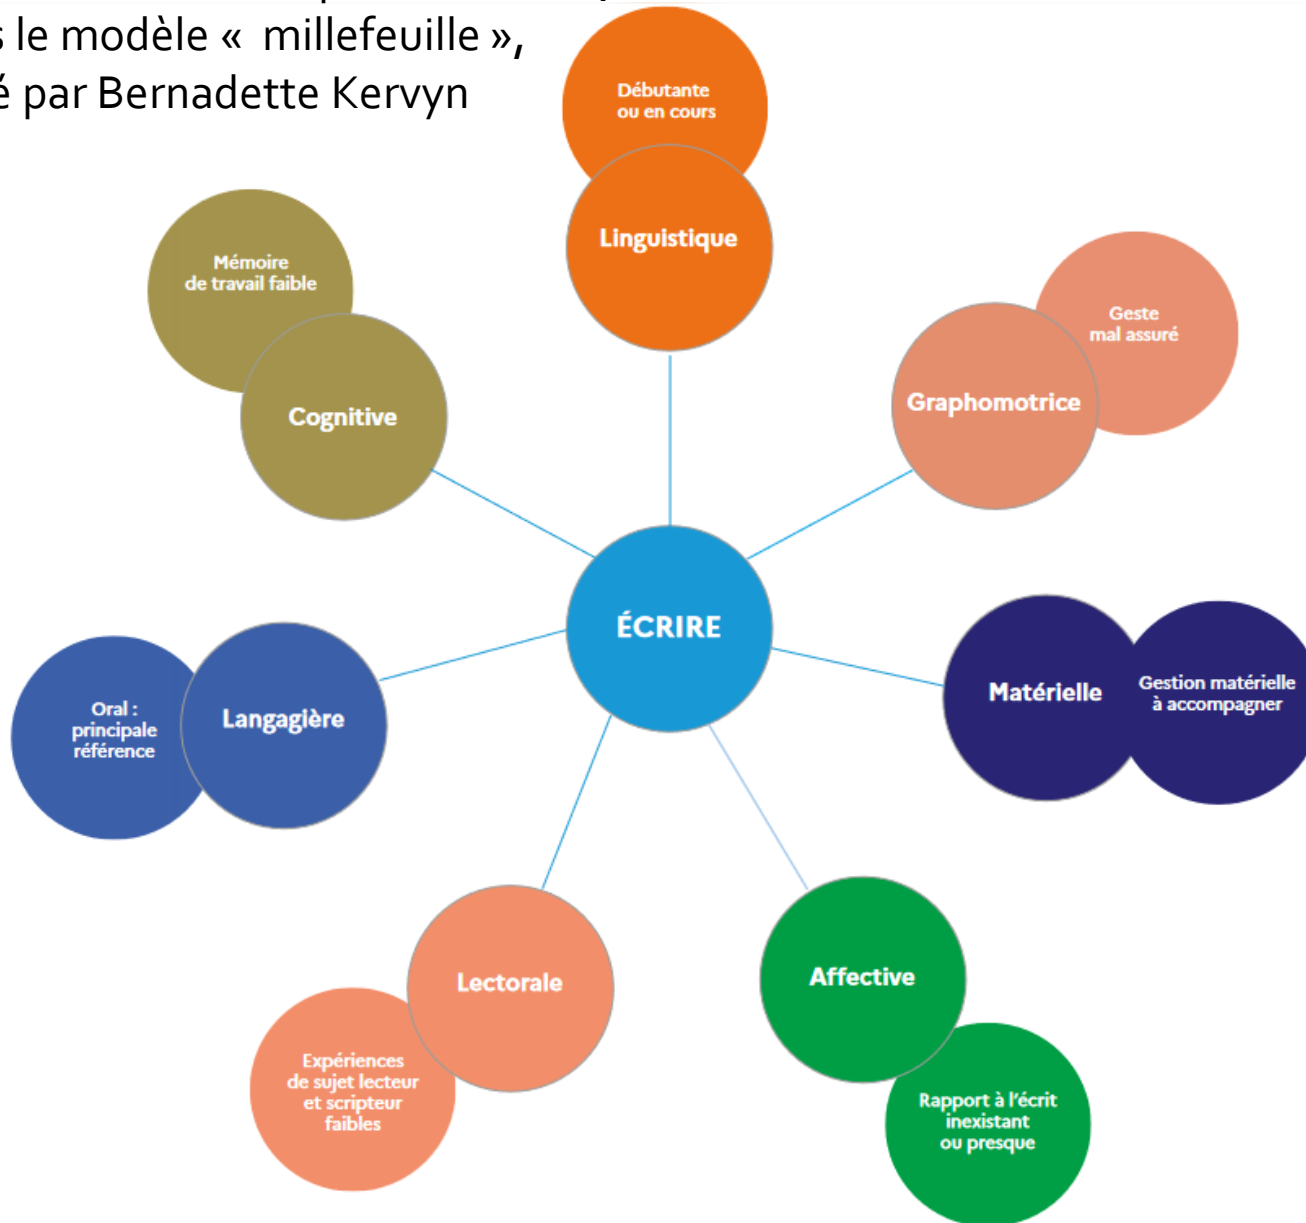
s le modèle « millefeuille », é par Bernadette Kervyn

Débutante ou en cours

Linguistique

Mémoire de travail faible

Cognitive

Geste mal assuré

Graphomotrice

ÉCRIRE

Oral : principale référence

Langagière

Matérielle

Gestion matérielle à accompagner

Lectorale

Expériences de sujet lecteur et scripteur faibles

Affective

Rapport à l'écrit inexistant ou presque